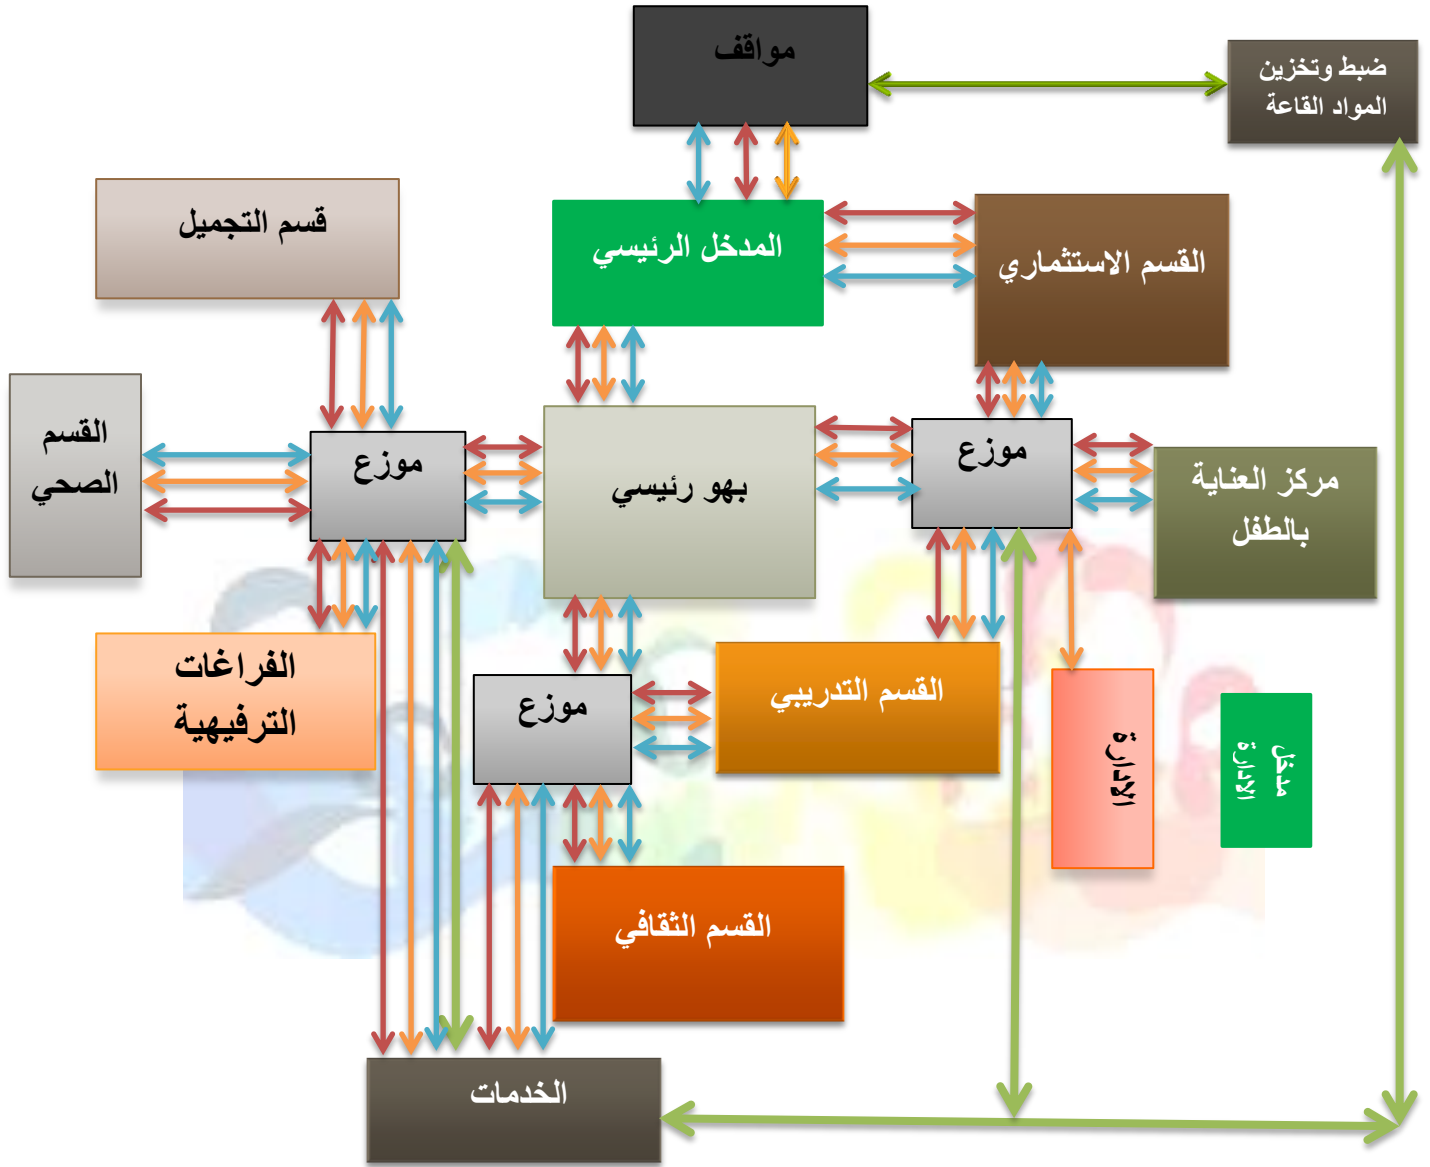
مواقف

ضبط وتخزين المواد القاعة

قسم التجميل

المدخل الرئيسي

القسم الاستثماري

القسم الصحي

موزع

بهو رئيسي

موزع

مركز العناية بالطفل

الفراغات الترفيهية

موزع

القسم التدريبي

الإدارة

مدخل الإدارة

القسم الثقافي

الخدمات